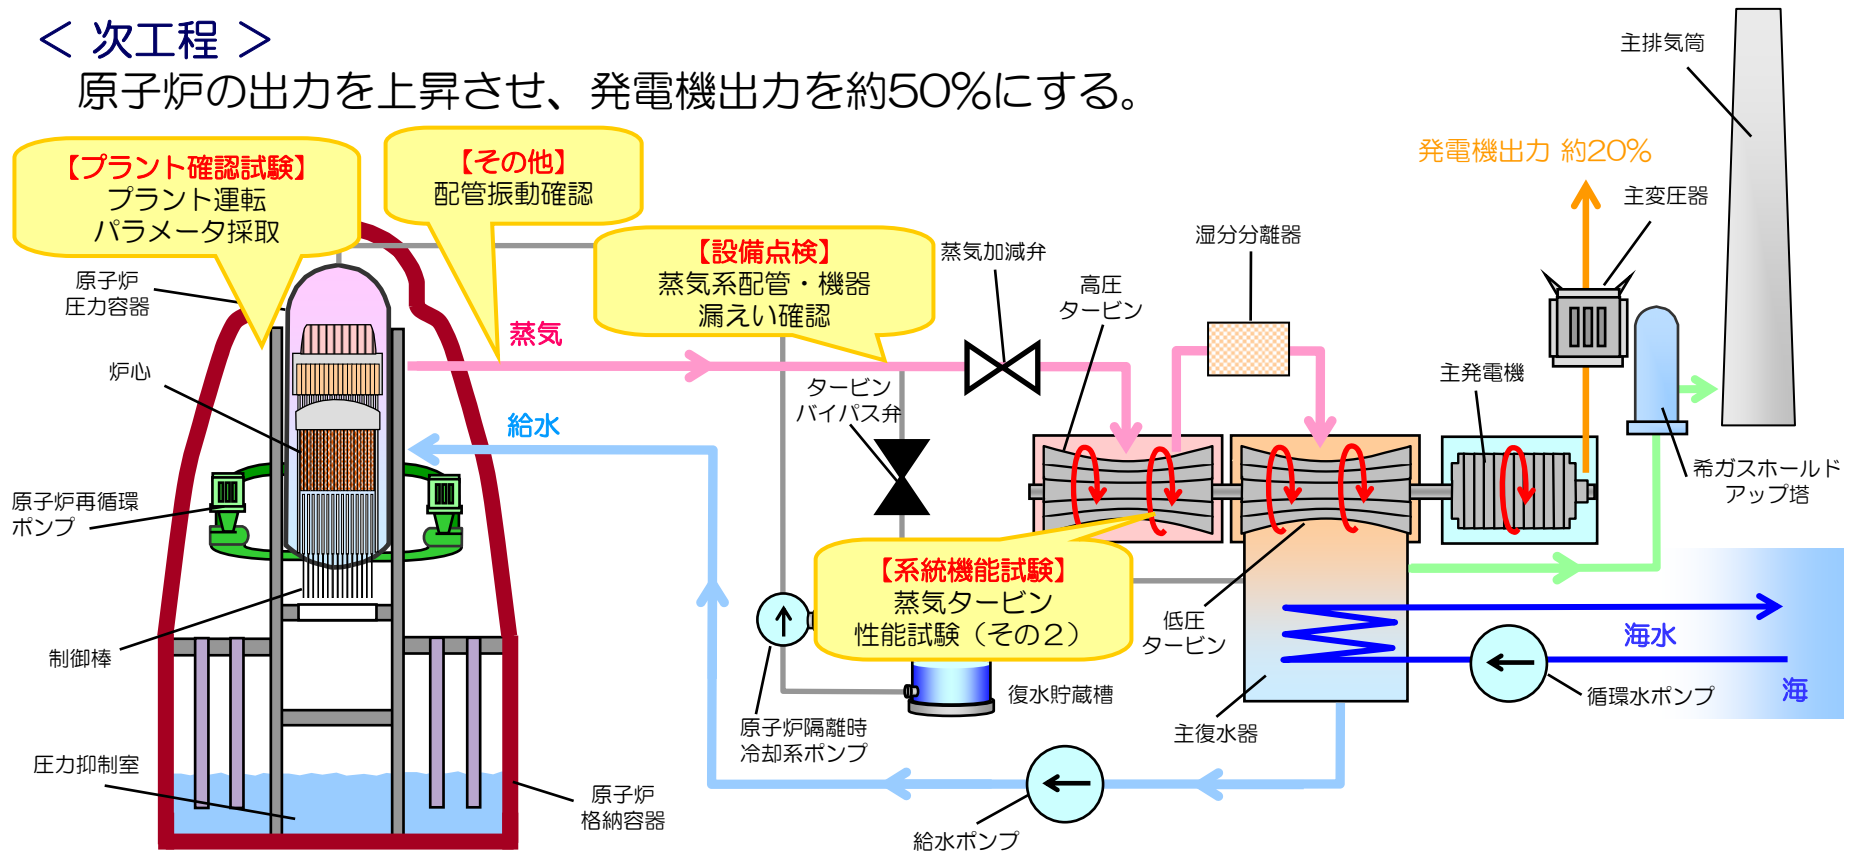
＜ 次工程 ＞
原子炉の出力を上昇させ、発電機出力を約50%にする。

【プラント確認試験】
プラント運転
パラメータ採取

【その他】
配管振動確認

【設備点検】
蒸気系配管・機器
漏えい確認

主排気筒

発電機出力 約20%

主変圧器

湿分分離器

蒸気加減弁

高圧
タービン

原子炉
圧力容器

蒸気

炉心

給水

タービン
バイパス弁

主発電機

希ガスホールド
アップ塔

原子炉再循環
ポンプ

【系統機能試験】
蒸気タービン
性能試験（その２）

低圧
タービン

海水

制御棒

海

復水貯蔵槽

循環水ポンプ

原子炉隔離時
冷却系ポンプ

主復水器

圧力抑制室

原子炉
格納容器

給水ポンプ